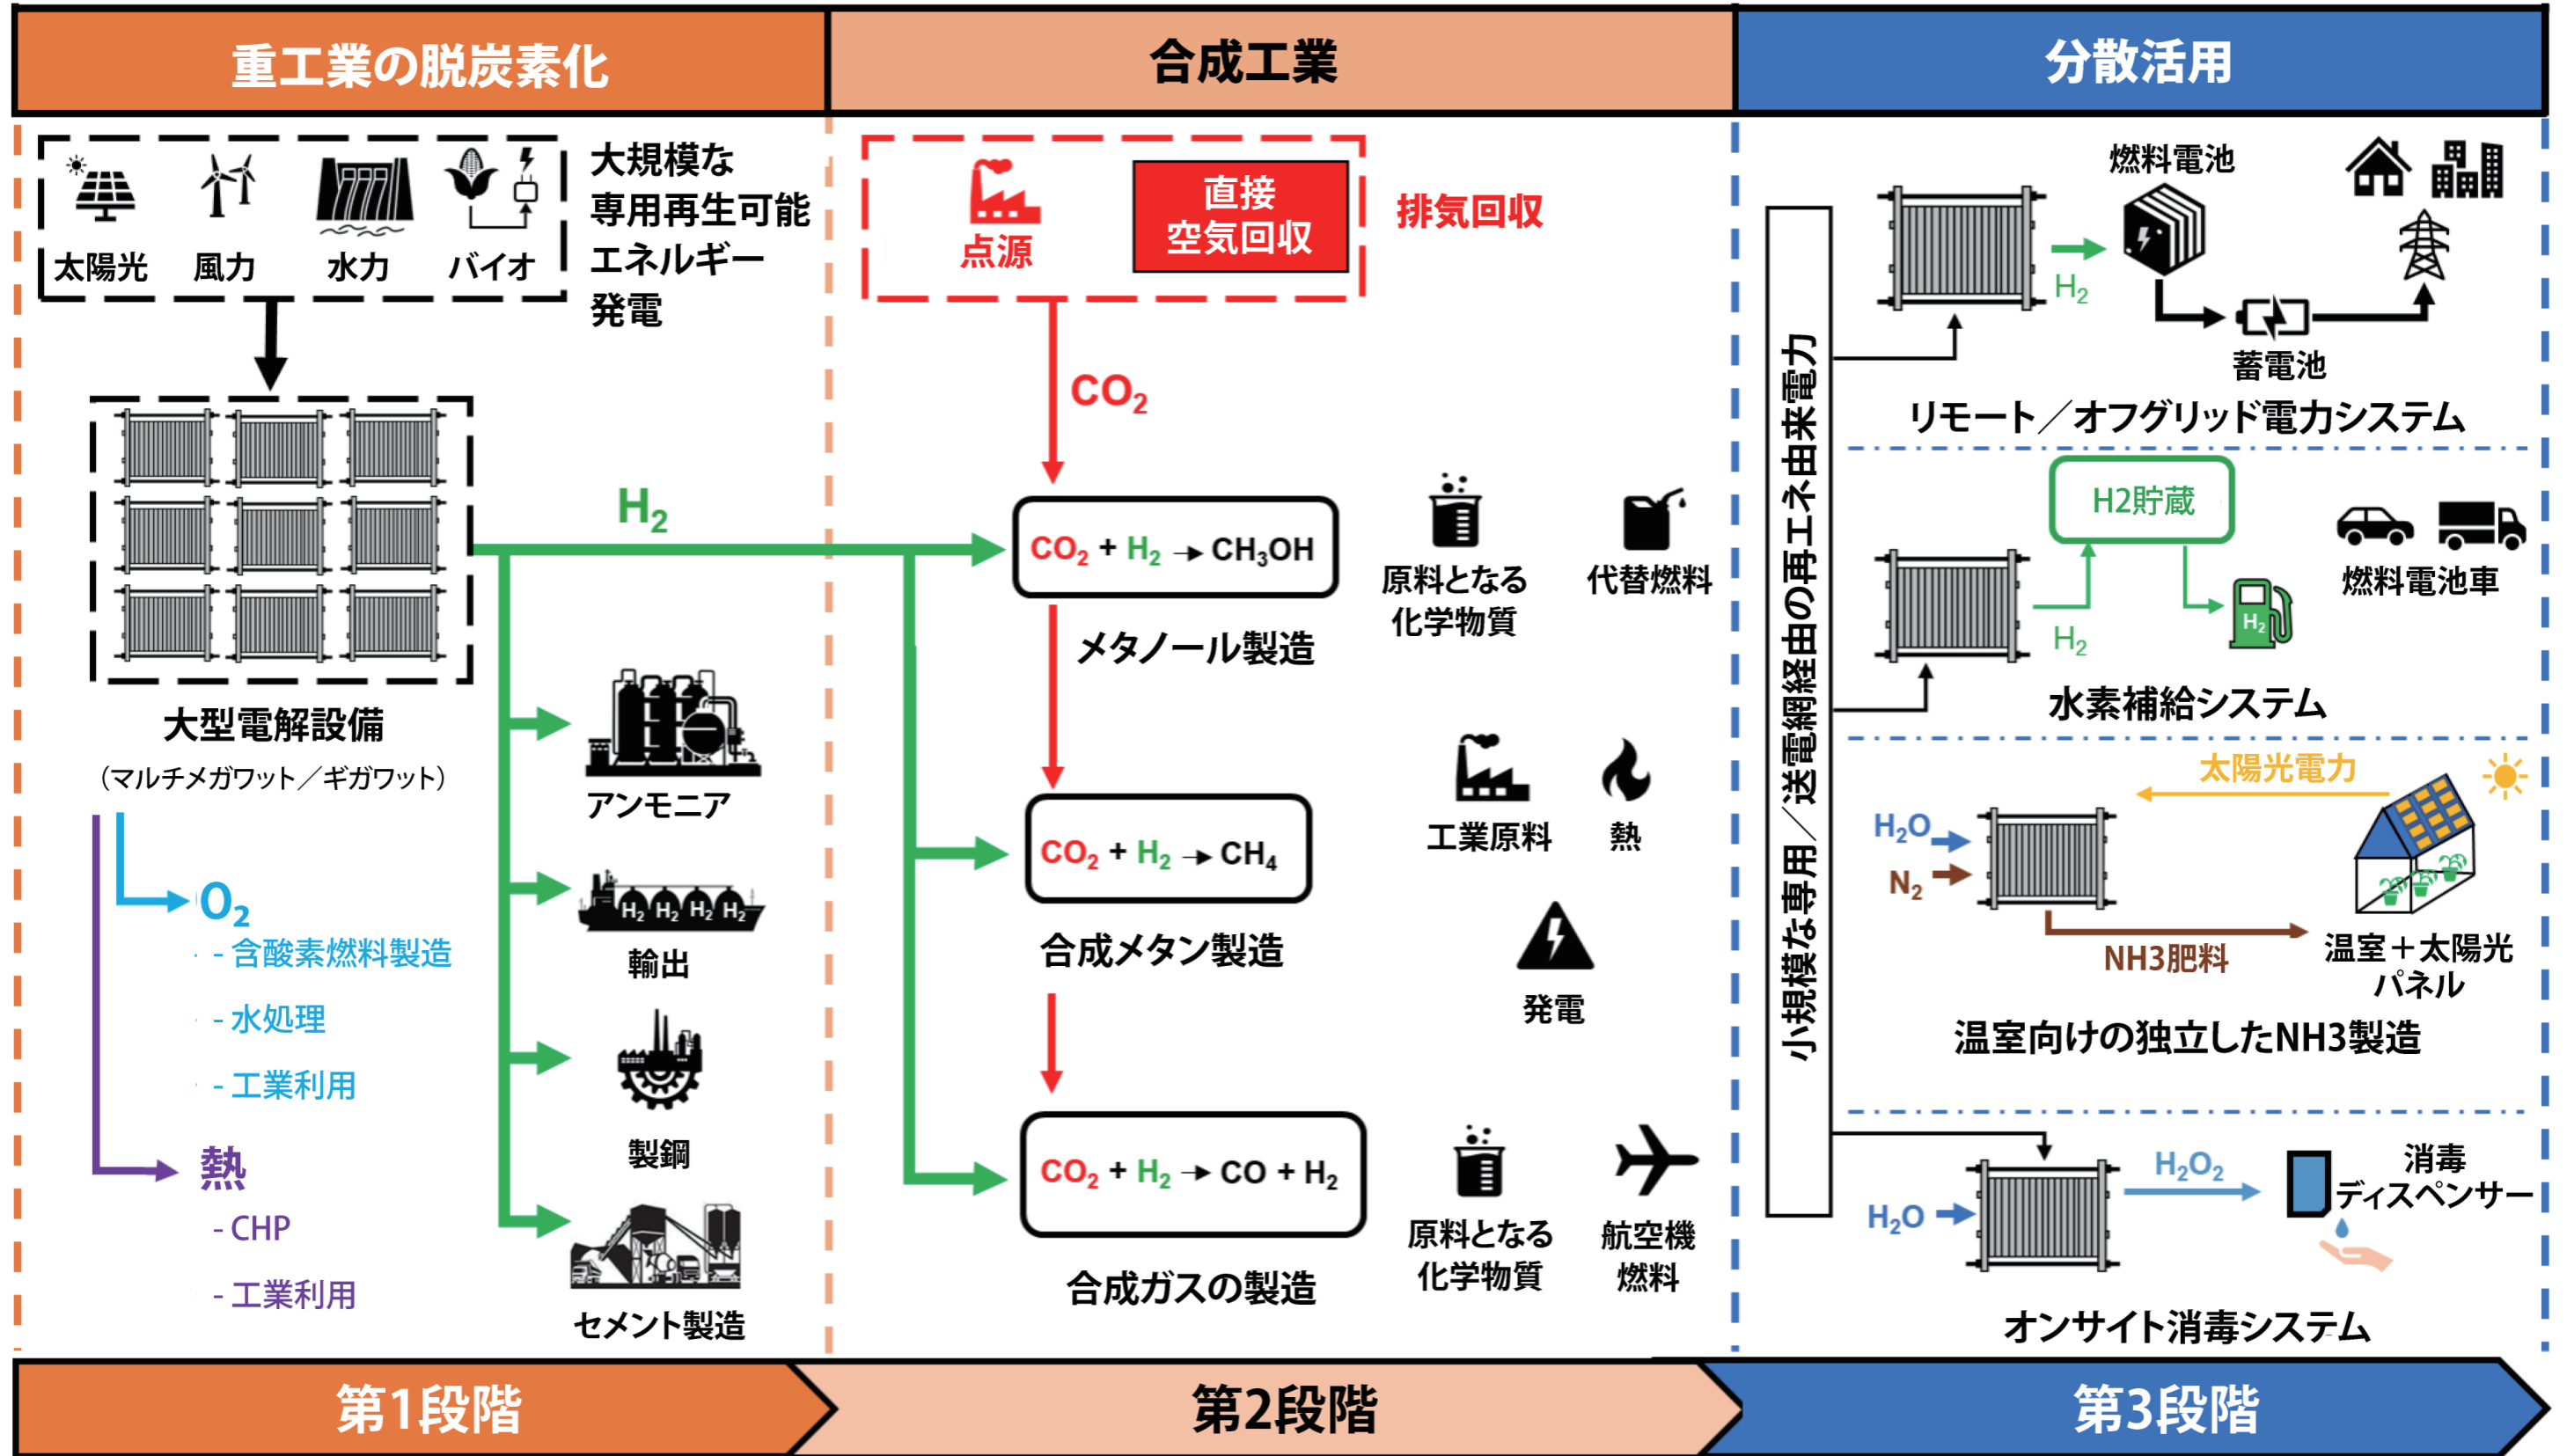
重工業の脱炭素化

合成工業

分散活用

太陽光 風力 水力 バイオ

大規模な専用再生可能エネルギー発電

大型電解設備
(マルチメガワット/ギガワット)

$O_2$
- 含酸素燃料製造
- 水処理
- 工業利用

熱
- CHP
- 工業利用

$H_2$

アンモニア

$H_2$ $H_2$ $H_2$ $H_2$
輸出

製鋼

セメント製造

点源

直接空気回収

排気回収

$CO_2$

$CO_2 + H_2 \rightarrow CH_3OH$
メタノール製造

原料となる化学物質

代替燃料

$CO_2 + H_2 \rightarrow CH_4$
合成メタン製造

工業原料

熱

発電

$CO_2 + H_2 \rightarrow CO + H_2$
合成ガスの製造

原料となる化学物質

航空機燃料

小規模な専用/送電網経由の再エネ由来電力

燃料電池

$H_2$

蓄電池

リモート/オフグリッド電力システム

H2貯蔵

$H_2$

$H_2$

燃料電池車

水素補給システム

太陽光電力

$H_2O$

$N_2$

NH3肥料

温室＋太陽光パネル

温室向けの独立したNH3製造

$H_2O_2$

$H_2O$

消毒ディスペンサー

オンサイト消毒システム

第1段階

第2段階

第3段階